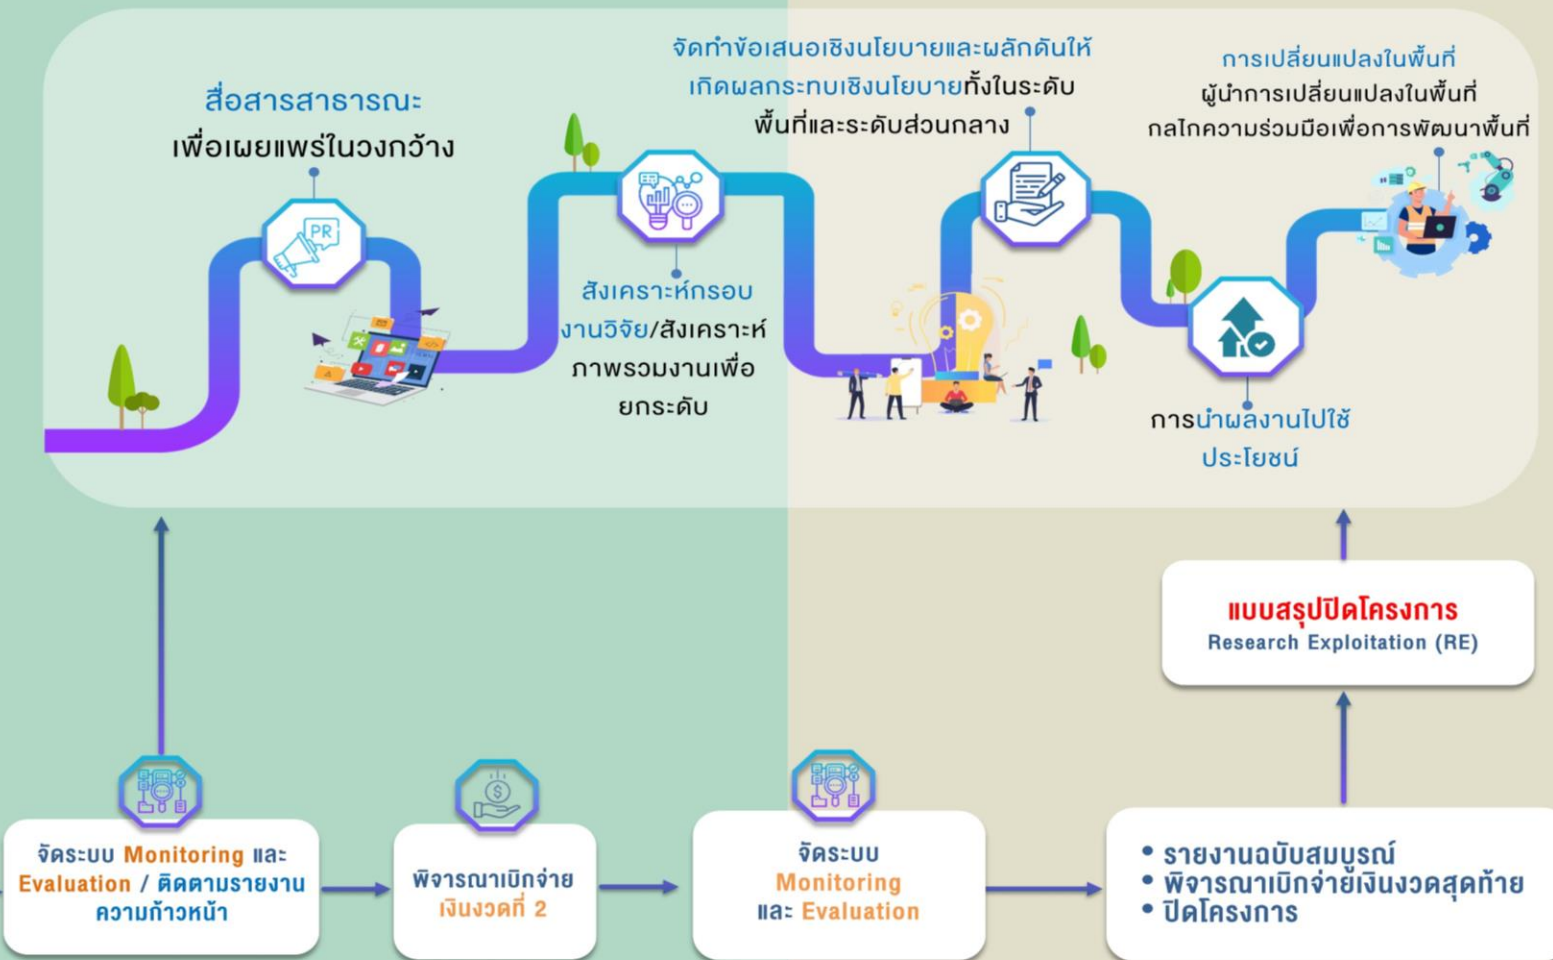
สื่อสารสาธารณะ
เพื่อเผยแพร่ในวงกว้าง

PR

สังเคราะห์กรอบงานวิจัย/สังเคราะห์ภาพรวมงานเพื่อยกระดับ

จัดทำข้อเสนอเชิงนโยบายและผลักดันให้เกิดผลกระทบเชิงนโยบายทั้งในระดับพื้นที่และระดับส่วนกลาง

การเปลี่ยนแปลงในพื้นที่
ผู้นำการเปลี่ยนแปลงในพื้นที่
กลไกความร่วมมือเพื่อการพัฒนาพื้นที่

การนำผลงานไปใช้ประโยชน์

แบบสรุปปิดโครงการ
Research Exploitation (RE)

จัดระบบ Monitoring และ Evaluation / ติดตามรายงานความก้าวหน้า

พิจารณาเบิกจ่าย เงินงวดที่ 2

จัดระบบ Monitoring และ Evaluation

• รายงานฉบับสมบูรณ์
• พิจารณาเบิกจ่ายเงินงวดสุดท้าย
• ปิดโครงการ